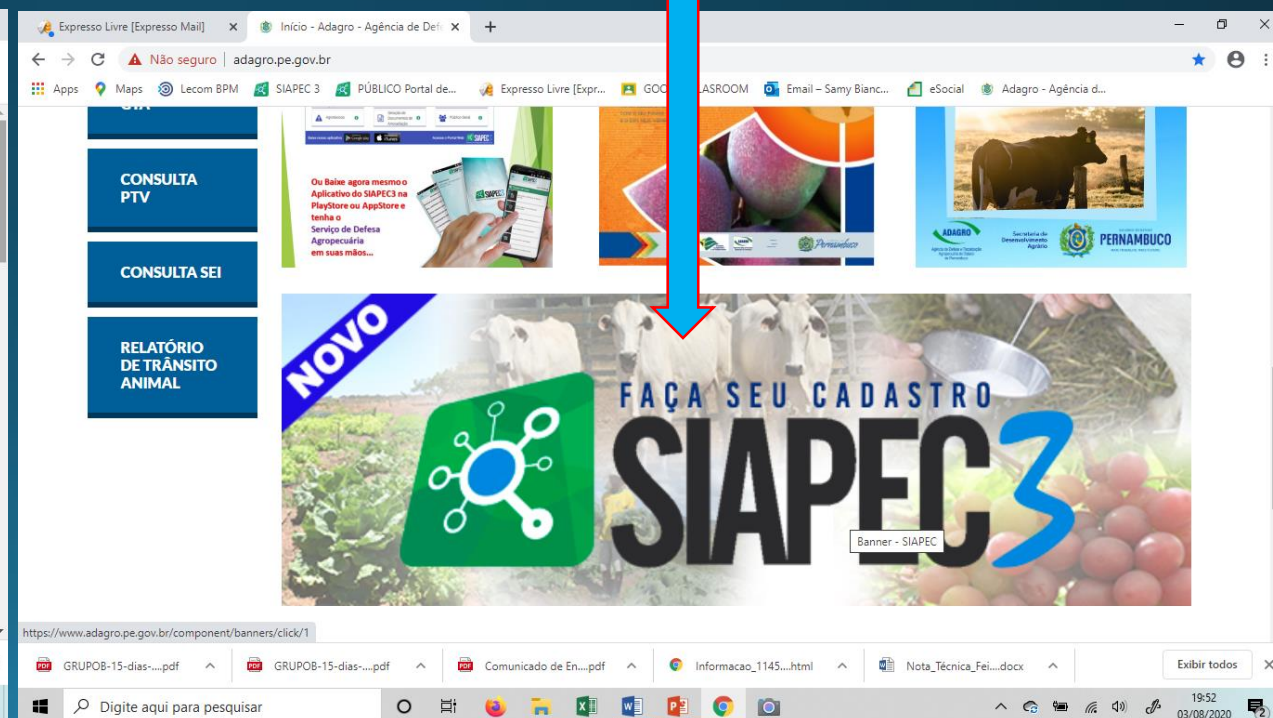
Expresso Livre [Expresso Mail] ×
Início - Adagro - Agência de Def ×
+

Não seguro | adagro.pe.gov.br

Apps Maps Lecom BPM SIAPEC 3 PÚBLICO Portal de... Expresso Livre [Expr... GOO LASROOM Email – Samy Bianc... eSocial Adagro - Agência d...

CONSULTA PTV

CONSULTA SEI

RELATÓRIO DE TRÂNSITO ANIMAL

Ou Baixe agora mesmo o Aplicativo do SIAPEC3 na PlayStore ou AppStore e tenha o Serviço de Defesa Agropecuária em suas mãos...

ADAGRO
Secretaria de Desenvolvimento Agrário
PERNAMBUCO

NOVO
FAÇA SEU CADASTRO
SIAPEC3

Banner - SIAPEC

https://www.adagro.pe.gov.br/component/banners/click/1

GRUPOB-15-dias-....pdf
GRUPOB-15-dias-....pdf
Comunicado de En....pdf
Informacao_1145....html
Nota_Técnica_Fei....docx
Exibir todos

Digite aqui para pesquisar

19:52
03/08/2020